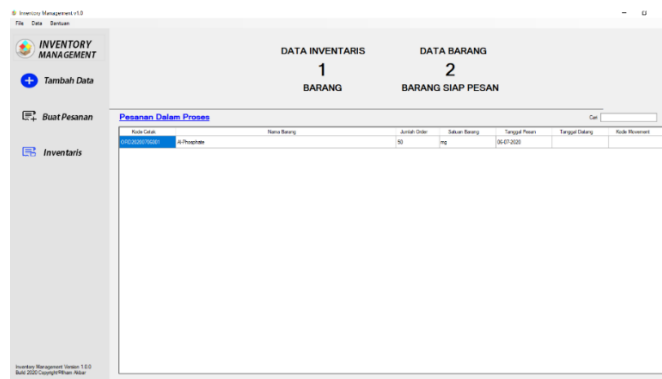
Inventory Management v1.0

File Data Bantuan

INVENTORY MANAGEMENT

Tambah Data

Buat Pesanan

Inventaris

DATA INVENTARIS

1

BARANG

DATA BARANG

2

BARANG SIAP PESAN

Pesanan Dalam Proses

Cari

| Kode Cetak | Nama Barang | Jumlah Order | Satuan Barang | Tanggal Pesan | Tanggal Datang | Kode Movement |
|---|---|---|---|---|---|---|
| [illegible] | Al-Phosphate | 50 | mg | 06-07-2020 | | |

Inventory Management Version 1.0.0
Build 2020 Copyright Ilham Akbar